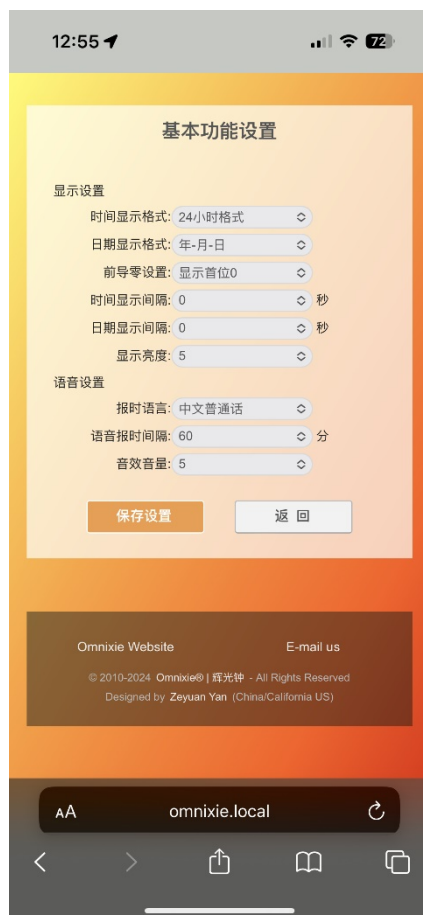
12:55

72

基本功能设置

显示设置

时间显示格式: 24小时格式

日期显示格式: 年-月-日

前导零设置: 显示首位0

时间显示间隔: 0 秒

日期显示间隔: 0 秒

显示亮度: 5

语音设置

报时语言: 中文普通话

语音报时间隔: 60 分

音效音量: 5

保存设置

返 回

Omnixie Website

E-mail us

© 2010-2024 Omnixie® | 辉光钟 - All Rights Reserved

Designed by Zeyuan Yan (China/California US)

AA omnixie.local